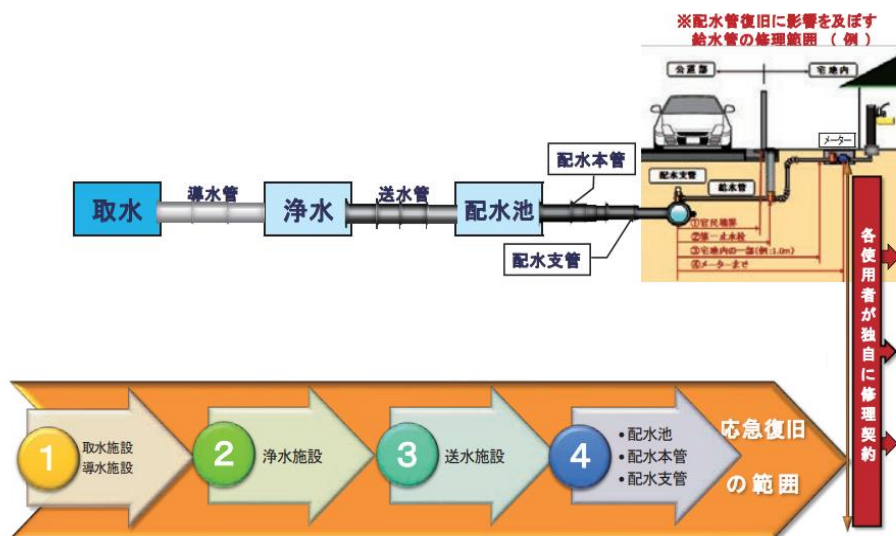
※配水管復旧に影響を及ぼす
給水管の修理範囲 （例）

公道部
宅地内
メーター
配水支管
給水管
①官民境界
②第一止水栓
③宅地内の一部(例:1.0m)
④メーターまで

取水
導水管
浄水
送水管
配水池
配水本管
配水支管

各使用者が独自に修理契約

1 取水施設 導水施設
2 浄水施設
3 送水施設
4 •配水池 •配水本管 •配水支管

応急復旧の範囲